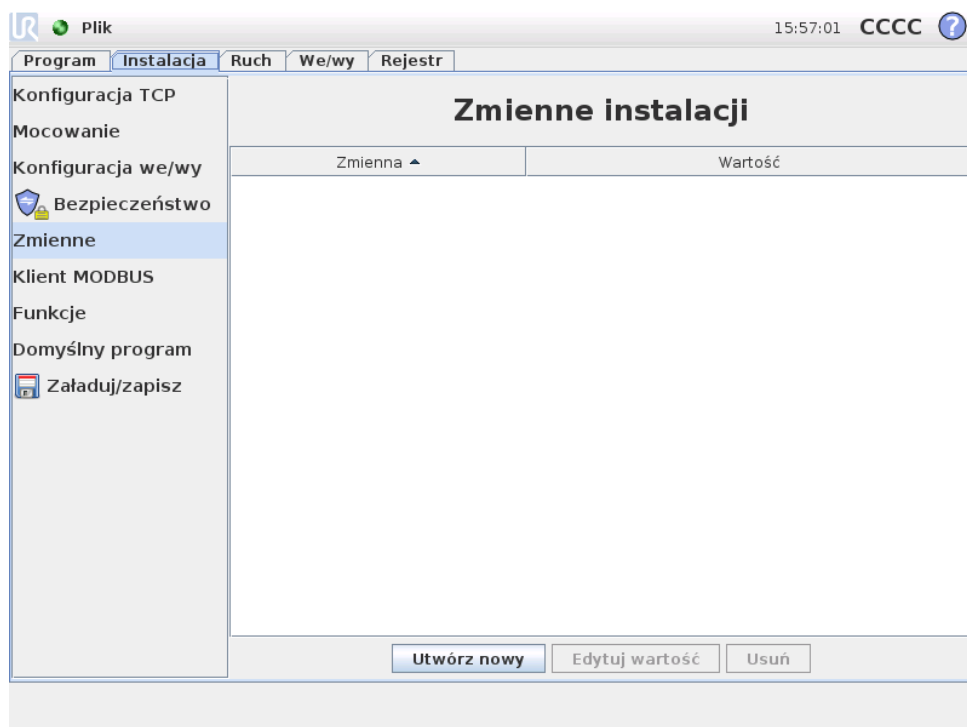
Plik

15:57:01 CCCC ?

Program | Instalacja | Ruch | We/wy | Rejestr

Konfiguracja TCP
Mocowanie
Konfiguracja we/wy
Bezpieczeństwo
Zmienne
Klient MODBUS
Funkcje
Domyślny program
Załaduj/zapisz

Zmienne instalacji

| Zmienna ▲ | Wartość |
|---|---|

Utwórz nowy | Edytuj wartość | Usuń